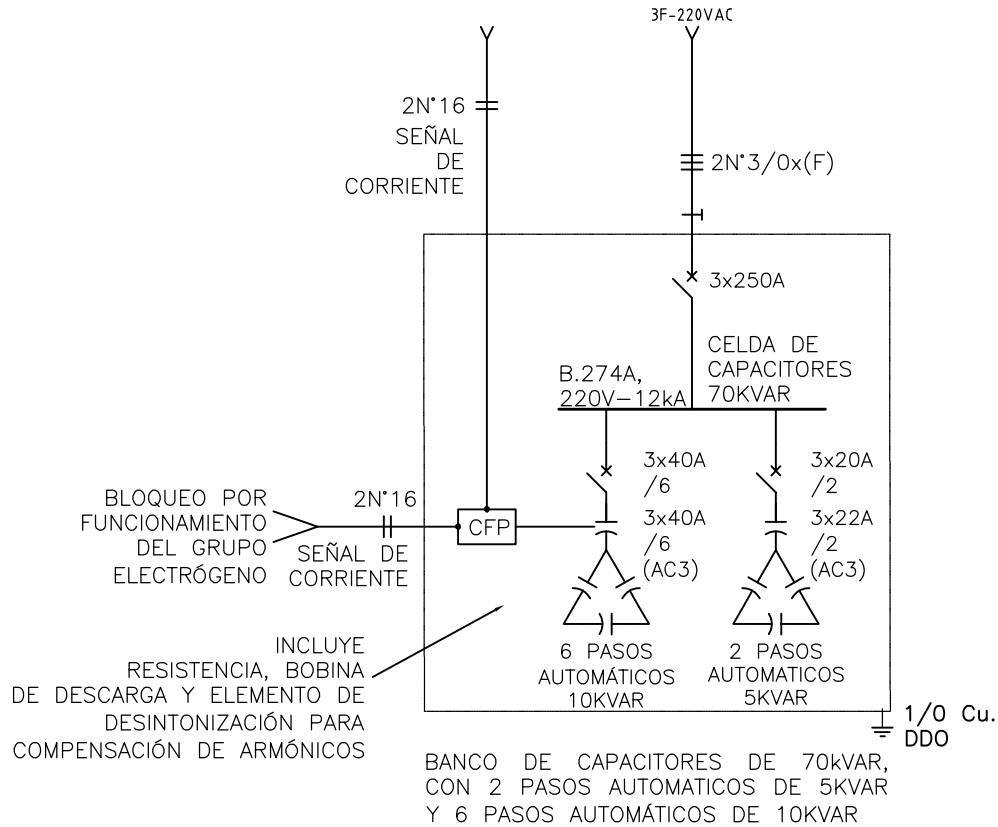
3F-220VAC

2N°16
SEÑAL
DE
CORRIENTE

2N°3/0x(F)

3x250A

CELDA DE
CAPACITORES
70KVAR

B.274A,
220V–12kA

3x40A
/6

3x20A
/2

BLOQUEO POR
FUNCIONAMIENTO
DEL GRUPO
ELECTRÓGENO

2N°16
SEÑAL DE
CORRIENTE

CFP

3x40A
/6
(AC3)

3x22A
/2
(AC3)

INCLUYE
RESISTENCIA, BOBINA
DE DESCARGA Y ELEMENTO DE
DESINTONIZACIÓN PARA
COMPENSACIÓN DE ARMÓNICOS

6 PASOS
AUTOMÁTICOS
10KVAR

2 PASOS
AUTOMATICOS
5KVAR

1/0 Cu.
DDO

BANCO DE CAPACITORES DE 70kVAR,
CON 2 PASOS AUTOMATICOS DE 5KVAR
Y 6 PASOS AUTOMÁTICOS DE 10KVAR